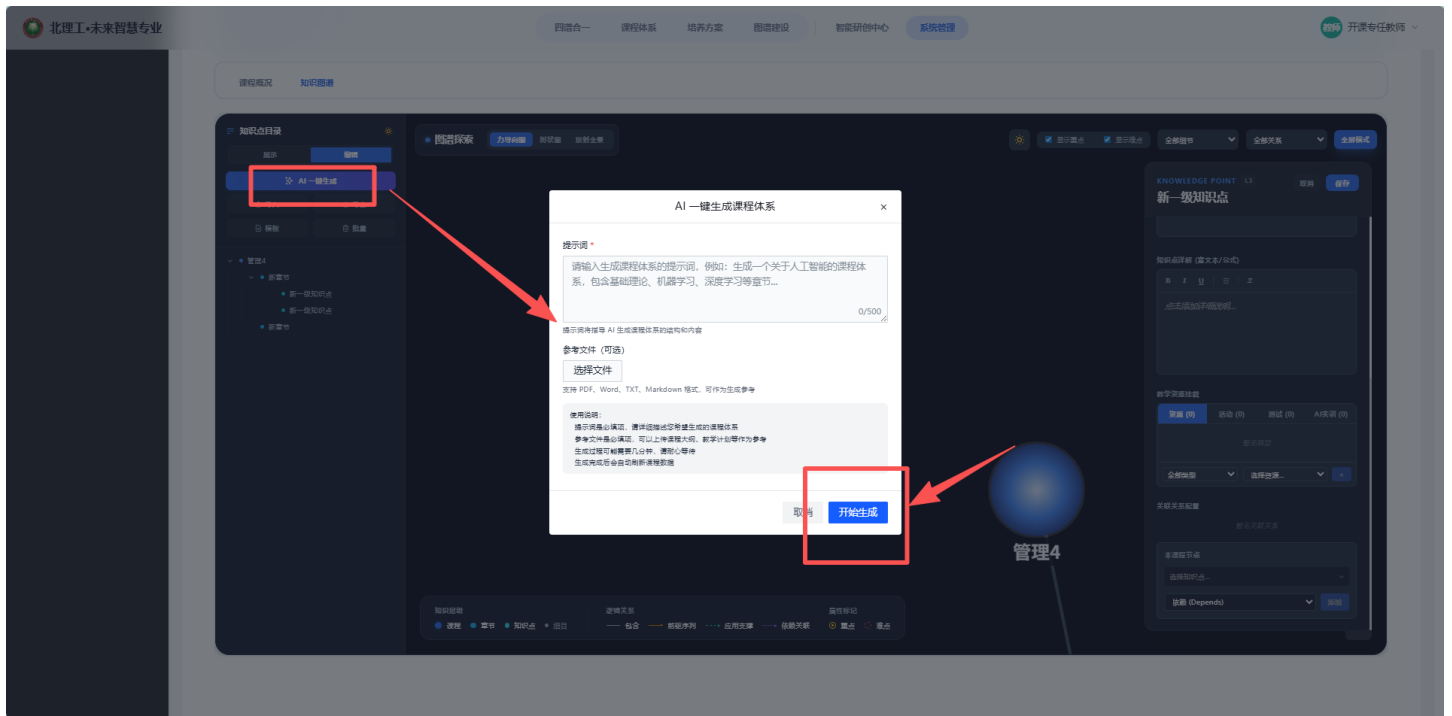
北理工•未来智慧专业

四维合一　课程体系　培养方案　图谱建设　智能研创中心　系统管理

教师 开课专任教师

课程概况　知识图谱

知识点目录

展示　编辑

AI 一键生成

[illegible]　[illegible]

▾ 管理4
▾ 新章节
新一级知识点
新一级知识点
新章节

图谱探索　力导向图　层状图　放射全景

显示重点　显示难点　全部链节　全部关系　全部模式

KNOWLEDGE POINT L3　取消　保存

新一级知识点

知识点详解（富文本/公式）

B I U

点击添加详细描述...

教学资源挂载

资源 (0)　活动 (0)　测试 (0)　AI实训 (0)

暂无挂载

全部类型　选择资源...　+

关联关系配置

暂无关联关系

本课程节点

选择知识点...

依赖 (Depends)　添加

管理4

知识层级　● 课程　● 章节　● 知识点　● 项目

逻辑关系　包含　前驱序列　应用支撑　依赖关联

属性标记　重点　难点

AI 一键生成课程体系　×

提示词 *

请输入生成课程体系的提示词，例如：生成一个关于人工智能的课程体系，包含基础理论、机器学习、深度学习等章节...

0/500

提示词将指导 AI 生成课程体系的结构和内容

参考文件（可选）

选择文件

支持 PDF、Word、TXT、Markdown 格式，可作为生成参考

使用说明：
提示词是必填项，请详细描述您希望生成的课程体系
参考文件是必填项，可以上传课程大纲、教学计划等作为参考
生成过程可能需要几分钟，请耐心等待
生成完成后会自动刷新课程数据

取消　开始生成